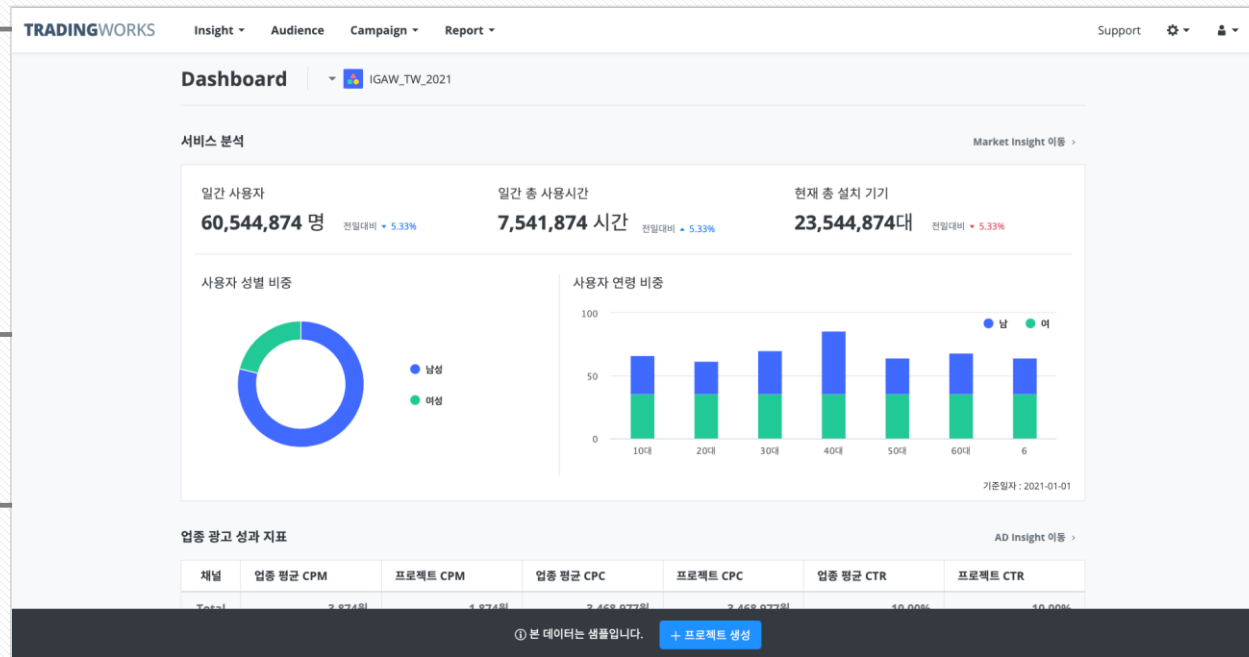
TRADINGWORKS Insight ▾ Audience Campaign ▾ Report ▾ Support

Dashboard IGAW_TW_2021

서비스 분석

Market Insight 이동 ›

일간 사용자
60,544,874 명 전일대비 ▾ 5.33%

일간 총 사용시간
7,541,874 시간 전일대비 ▴ 5.33%

현재 총 설치 기기
23,544,874대 전일대비 ▾ 5.33%

사용자 성별 비중

남성
여성

사용자 연령 비중

100
50
0

남 여

10대 20대 30대 40대 50대 60대 6

기준일자 : 2021-01-01

업종 광고 성과 지표

AD Insight 이동 ›

| 채널 | 업종 평균 CPM | 프로젝트 CPM | 업종 평균 CPC | 프로젝트 CPC | 업종 평균 CTR | 프로젝트 CTR |
|---|---|---|---|---|---|---|
| Total | 3,874원 | 1,874원 | 3,468,977원 | 3,468,977원 | 10.00% | 10.00% |

ⓘ 본 데이터는 샘플입니다. + 프로젝트 생성